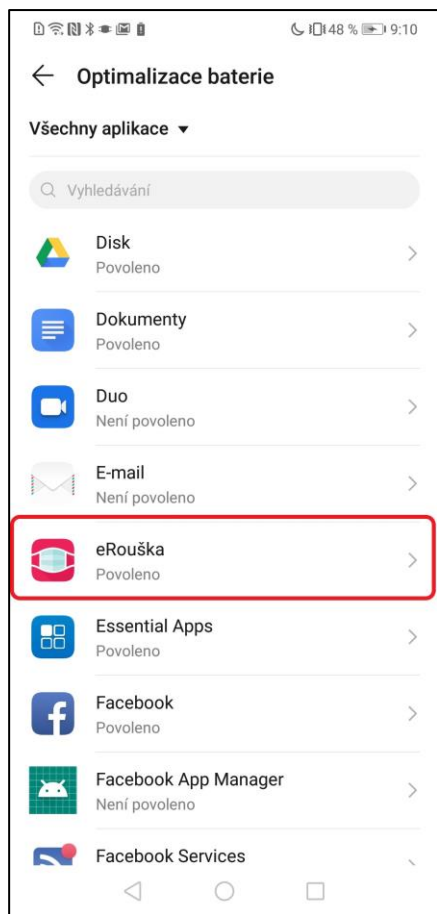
48 % 9:10

Optimalizace baterie

Všechny aplikace ▾

Vyhledávání

Disk
Povoleno

Dokumenty
Povoleno

Duo
Není povoleno

E-mail
Není povoleno

eRouška
Povoleno

Essential Apps
Povoleno

Facebook
Povoleno

Facebook App Manager
Není povoleno

Facebook Services